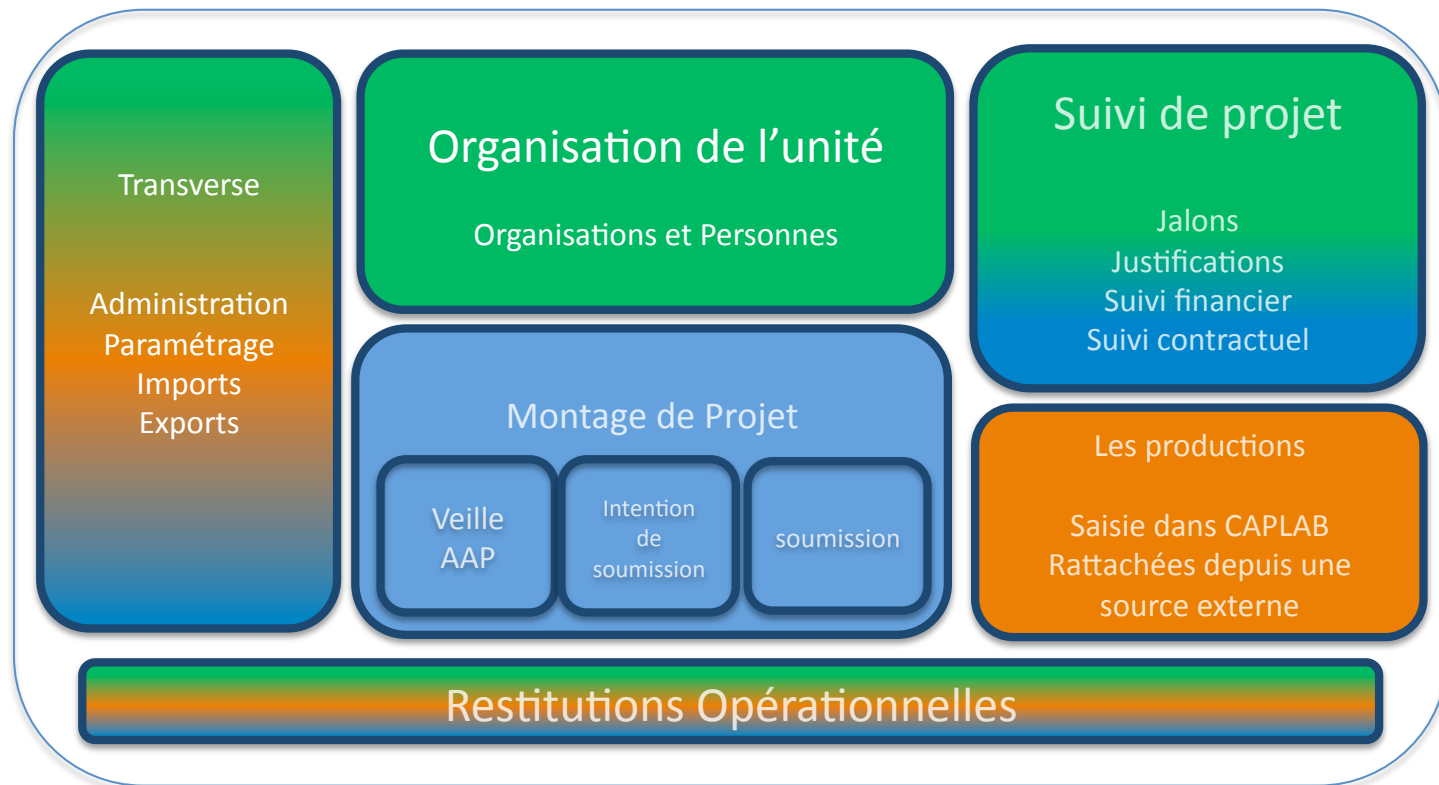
Transverse

Administration
Paramétrage
Imports
Exports

Organisation de l’unité

Organisations et Personnes

Suivi de projet

Jalons
Justifications
Suivi financier
Suivi contractuel

Montage de Projet

Veille AAP

Intention de soumission

soumission

Les productions

Saisie dans CAPLAB
Rattachées depuis une source externe

Restitutions Opérationnelles